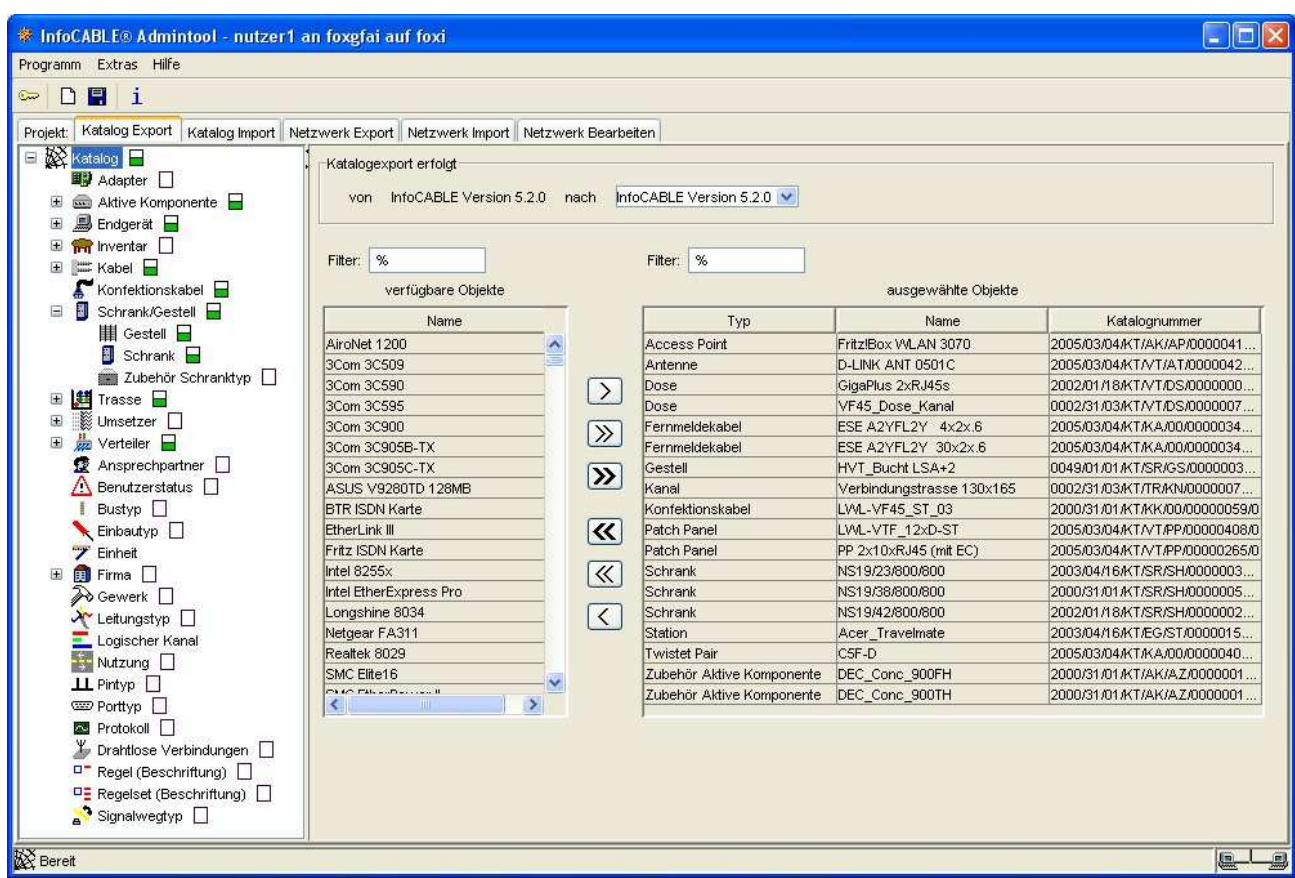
InfoCABLE® Admintool - nutzer1 an foxgfai auf foxi

Programm Extras Hilfe

i

Projekt: Katalog Export Katalog Import Netzwerk Export Netzwerk Import Netzwerk Bearbeiten

Katalog
Adapter
Aktive Komponente
Endgerät
Inventar
Kabel
Konfektionskabel
Schrank/Gestell
Gestell
Schrank
Zubehör Schranktyp
Trasse
Umsetzer
Verteiler
Ansprechpartner
Benutzerstatus
Bustyp
Einbautyp
Einheit
Firma
Gewerk
Leitungstyp
Logischer Kanal
Nutzung
Pintyp
Porttyp
Protokoll
Drahtlose Verbindungen
Regel (Beschriftung)
Regelset (Beschriftung)
Signalwegtyp

Katalogexport erfolgt

von InfoCABLE Version 5.2.0 nach InfoCABLE Version 5.2.0

Filter: %

verfügbare Objekte

| Name |
|---|
| AiroNet 1200 |
| 3Com 3C509 |
| 3Com 3C590 |
| 3Com 3C595 |
| 3Com 3C900 |
| 3Com 3C905B-TX |
| 3Com 3C905C-TX |
| ASUS V9280TD 128MB |
| BTR ISDN Karte |
| EtherLink III |
| Fritz ISDN Karte |
| Intel 8255x |
| Intel EtherExpress Pro |
| Longshine 8034 |
| Netgear FA311 |
| Realtek 8029 |
| SMC Elite16 |
| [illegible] |

Filter: %

ausgewählte Objekte

| Typ | Name | Katalognummer |
|---|---|---|
| Access Point | Fritz!Box WLAN 3070 | 2005/03/04/KT/AK/AP/0000041... |
| Antenne | D-LINK ANT 0501C | 2005/03/04/KT/VT/AT/0000042... |
| Dose | GigaPlus 2xRJ45s | 2002/01/18/KT/VT/DS/0000000... |
| Dose | VF45_Dose_Kanal | 0002/31/03/KT/VT/DS/0000007... |
| Fernmeldekabel | ESE A2YFL2Y 4x2x.6 | 2005/03/04/KT/KA/00/0000034... |
| Fernmeldekabel | ESE A2YFL2Y 30x2x.6 | 2005/03/04/KT/KA/00/0000034... |
| Gestell | HVT_Bucht LSA+2 | 0049/01/01/KT/SR/GS/0000003... |
| Kanal | Verbindungstrasse 130x165 | 0002/31/03/KT/TR/KN/0000007... |
| Konfektionskabel | LWL-VF45_ST_03 | 2000/31/01/KT/KK/00/00000059/0 |
| Patch Panel | LWL-VTF_12xD-ST | 2005/03/04/KT/VT/PP/00000408/0 |
| Patch Panel | PP 2x10xRJ45 (mit EC) | 2005/03/04/KT/VT/PP/00000265/0 |
| Schrank | NS19/23/800/800 | 2003/04/16/KT/SR/SH/0000003... |
| Schrank | NS19/38/800/800 | 2000/31/01/KT/SR/SH/0000005... |
| Schrank | NS19/42/800/800 | 2002/01/18/KT/SR/SH/0000002... |
| Station | Acer_Travelmate | 2003/04/16/KT/EG/ST/0000015... |
| Twistet Pair | C5F-D | 2005/03/04/KT/KA/00/0000040... |
| Zubehör Aktive Komponente | DEC_Conc_900FH | 2000/31/01/KT/AK/AZ/0000001... |
| Zubehör Aktive Komponente | DEC_Conc_900TH | 2000/31/01/KT/AK/AZ/0000001... |

Bereit